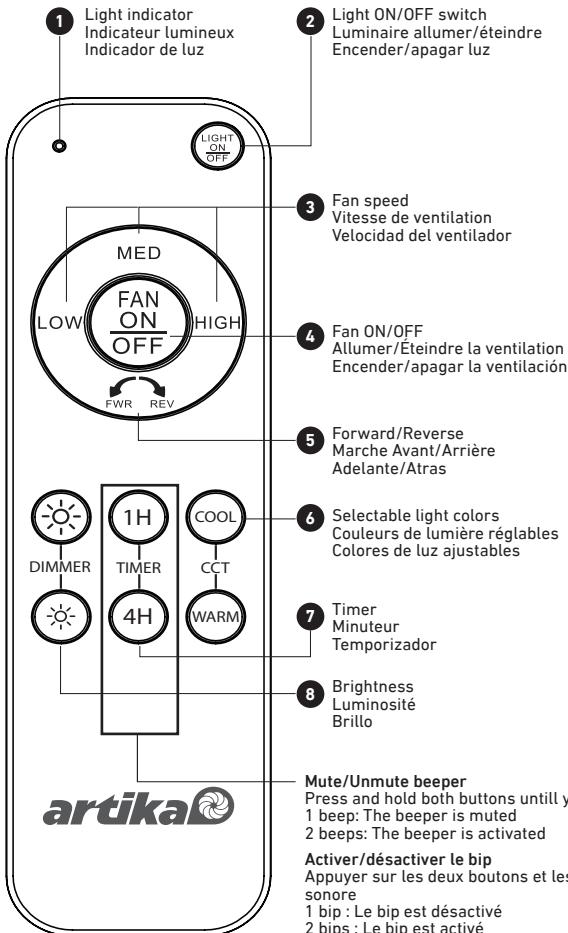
1 Light indicator
Indicateur lumineux
Indicador de luz

2 Light ON/OFF switch
Luminaire allumer/éteindre
Encender/apagar luz

LIGHT ON OFF

3 Fan speed
Vitesse de ventilation
Velocidad del ventilador

MED
LOW
HIGH
FAN ON OFF

4 Fan ON/OFF
Allumer/Éteindre la ventilation
Encender/apagar la ventilación

FWR REV

5 Forward/Reverse
Marche Avant/Arrière
Adelante/Atras

1H
COOL
DIMMER
TIMER
CCT
4H
WARM

6 Selectable light colors
Couleurs de lumière réglables
Colores de luz ajustables

7 Timer
Minuteur
Temporizador

8 Brightness
Luminosité
Brillo

artika

Mute/Unmute beeper
Press and hold both buttons untill y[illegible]
1 beep: The beeper is muted
2 beeps: The beeper is activated

Activer/désactiver le bip
Appuyer sur les deux boutons et les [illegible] sonore
1 bip : Le bip est désactivé
2 bips : Le bip est activé